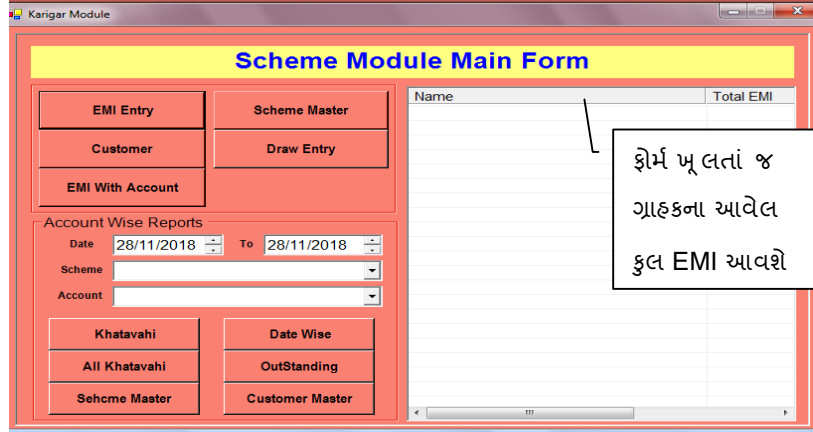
Karigar Module

Scheme Module Main Form

EMI Entry
Scheme Master
Customer
Draw Entry
EMI With Account

Account Wise Reports
Date 28/11/2018 To 28/11/2018
Scheme
Account

Khatavahi
Date Wise
All Khatavahi
OutStanding
Sehcme Master
Customer Master

| Name | Total EMI |
|---|---|

ફોર્મ ખૂલતાં જ
ગ્રાહકના આવેલ
કુલ EMI આવશે